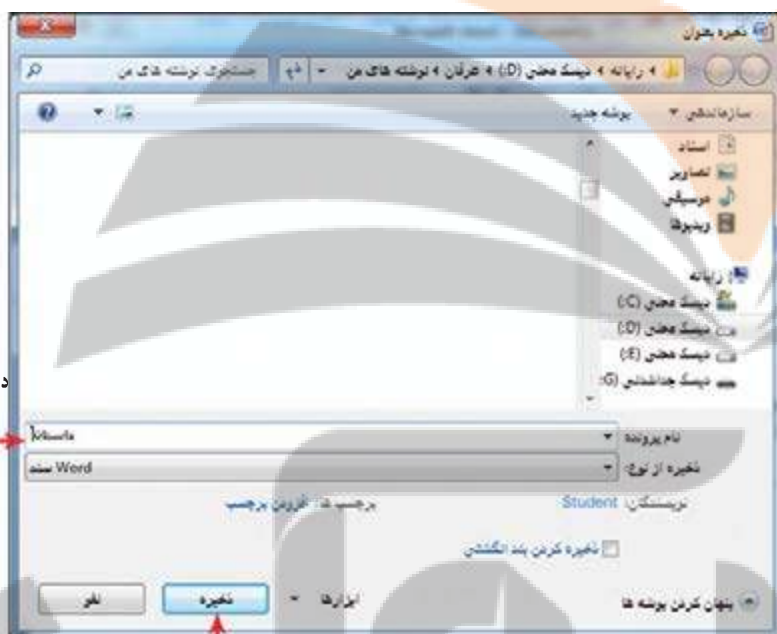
ذخیره بعنوان

◄ رایانه ◄ دیسک محلی (D:) ◄ فرقان ◄ نوشته های من

جستجوی نوشته های من

سازماندهی ▾

پوشه جدید

اسناد

تصاویر

موسیقی

ویدیوها

رایانه

دیسک محلی (C:)

دیسک محلی (D:)

دیسک محلی (E:)

دیسک جداشدنی (G:)

نام پرونده: داستان

ذخیره از نوع: سند Word

نویسندگان: Student

برچسب ها: افزودن برچسب

ذخیره کردن بند انگشتی

پنهان کردن پوشه ها

ابزارها ▾

ذخیره

لغو